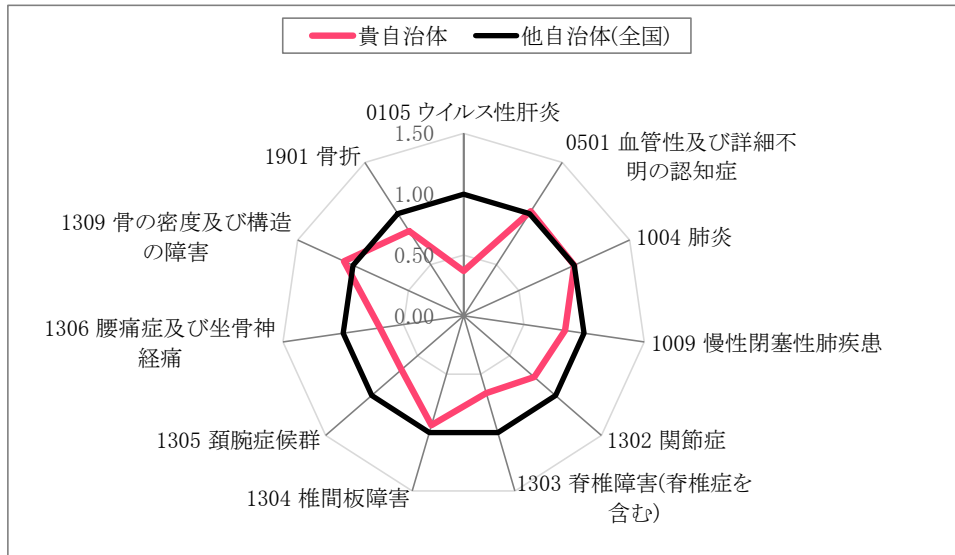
貴自治体
他自治体(全国)

0105 ウイルス性肝炎
0501 血管性及び詳細不明の認知症
1004 肺炎
1009 慢性閉塞性肺疾患
1302 関節症
1303 脊椎障害(脊椎症を含む)
1304 椎間板障害
1305 頚腕症候群
1306 腰痛症及び坐骨神経痛
1309 骨の密度及び構造の障害
1901 骨折

1.50
1.00
0.50
0.00